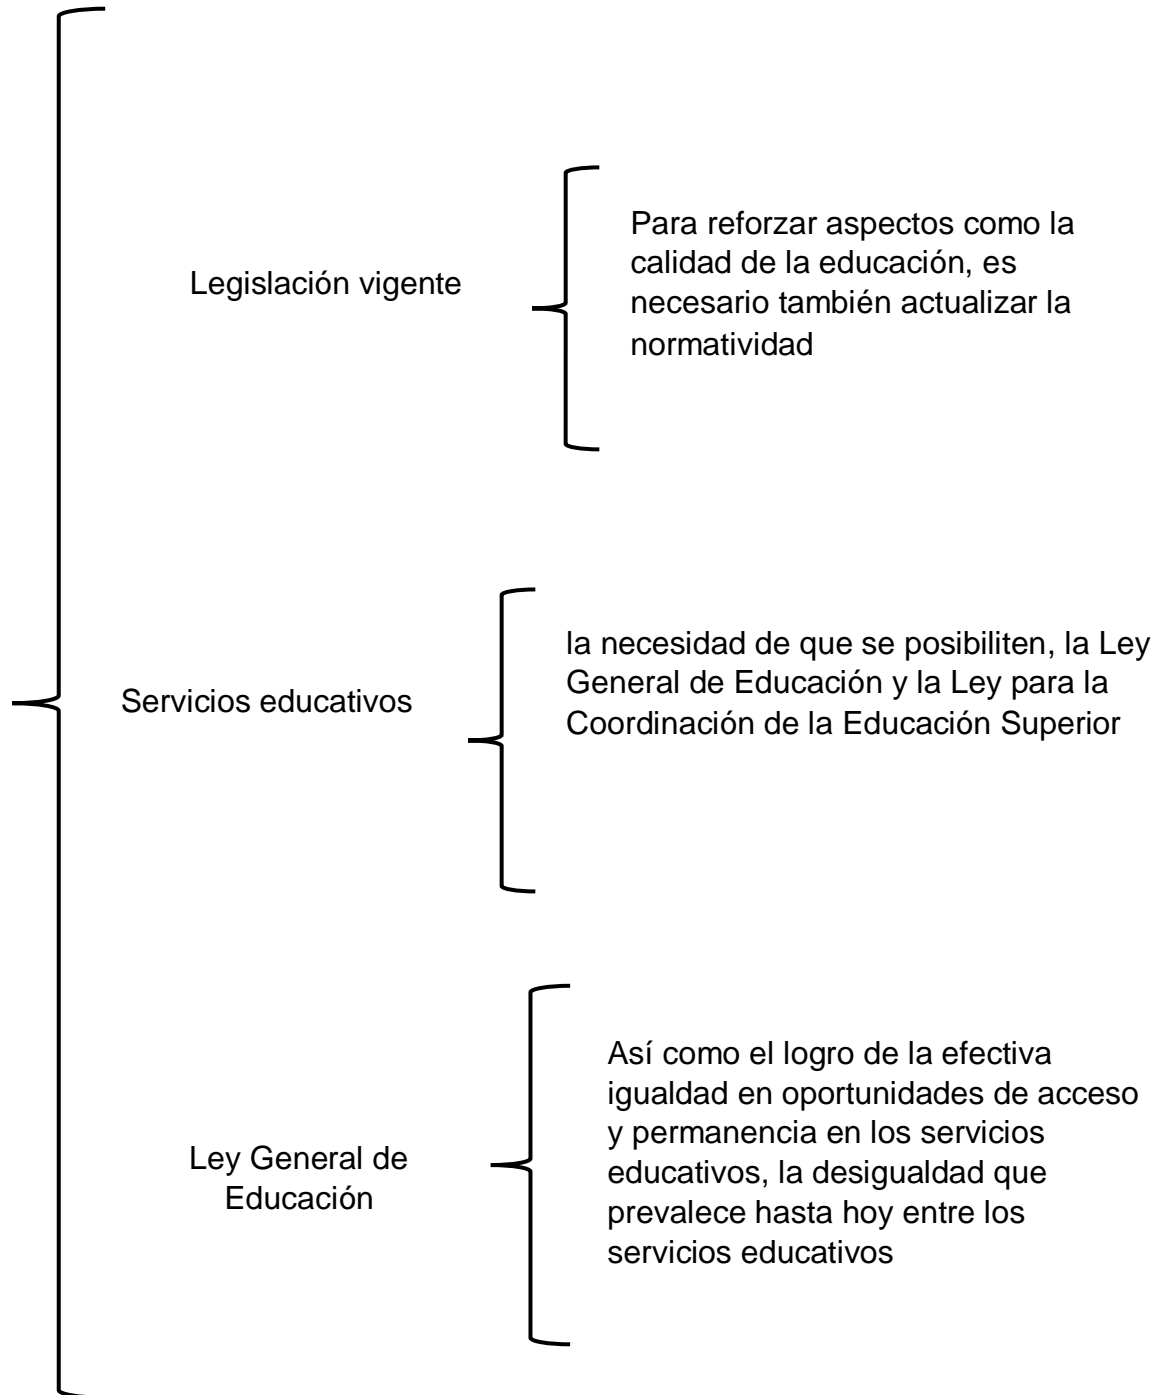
Legislación vigente

Para reforzar aspectos como la calidad de la educación, es necesario también actualizar la normatividad

Servicios educativos

la necesidad de que se posibiliten, la Ley General de Educación y la Ley para la Coordinación de la Educación Superior

Ley General de Educación

Así como el logro de la efectiva igualdad en oportunidades de acceso y permanencia en los servicios educativos, la desigualdad que prevalece hasta hoy entre los servicios educativos